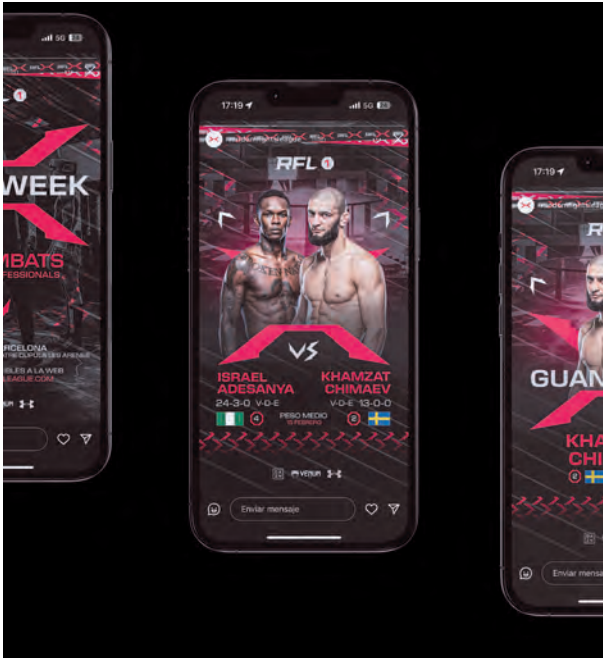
5G

RFL 1

WEEK

MBATS
FESSIONALS

RCELONA
LES A LA WEB
LEAGUE.COM

Enviar mensaje

17:19
5G

RFL 1

VS

ISRAEL ADESANYA
24-3-0 V-D-E
4

KHAMZAT CHIMAEV
V-D-E 13-0-0
2

PESO MEDIO

Enviar mensaje

17:19

RFL

GUAN

KHA
CHI
2

Enviar mensa